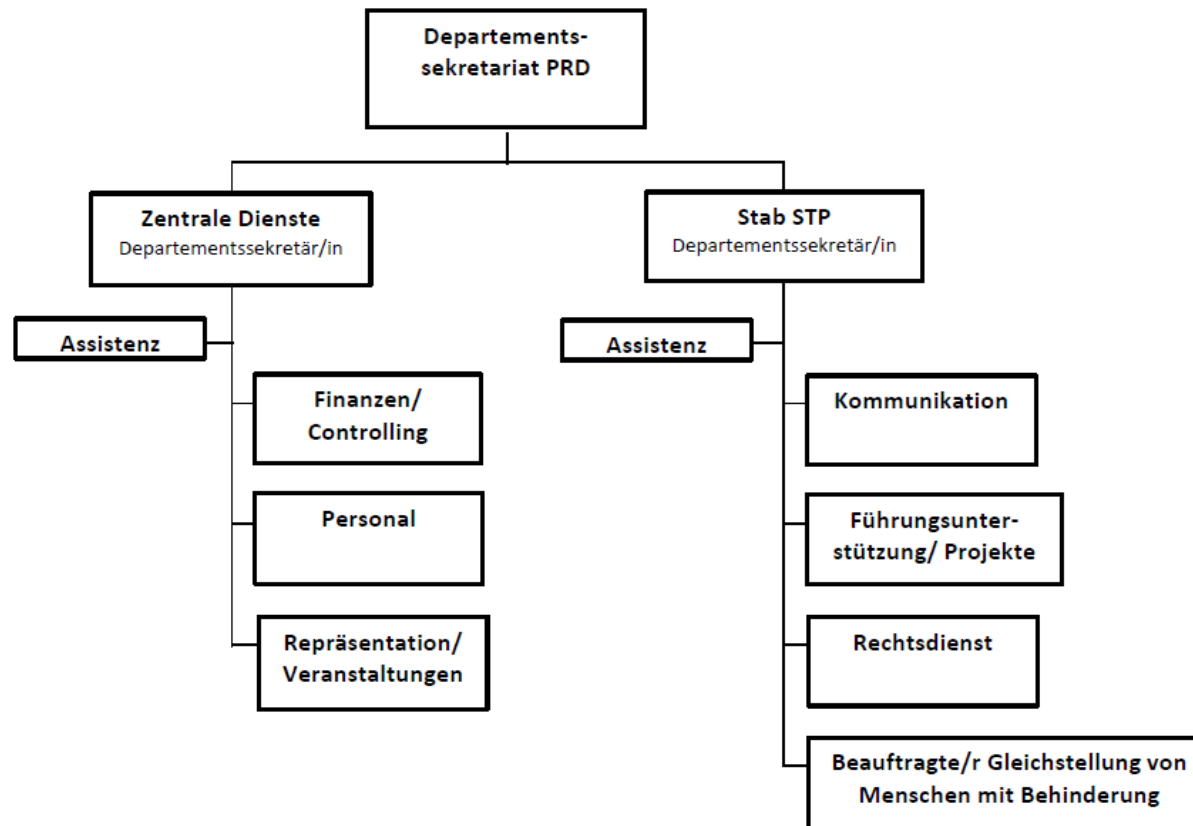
Departementssekretariat PRD

Zentrale Dienste
Departementssekretär/in

Assistenz

Finanzen/ Controlling

Personal

Repräsentation/ Veranstaltungen

Stab STP
Departementssekretär/in

Assistenz

Kommunikation

Führungsunterstützung/ Projekte

Rechtsdienst

Beauftragte/r Gleichstellung von Menschen mit Behinderung